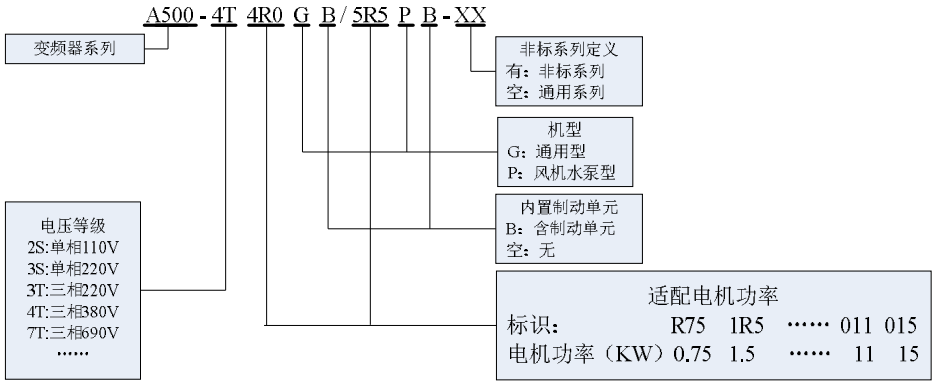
A500-4T 4R0 G B/5R5 P B-XX

变频器系列

非标系列定义
有：非标系列
空：通用系列

机型
G：通用型
P：风机水泵型

内置制动单元
B：含制动单元
空：无

电压等级
2S:单相110V
3S:单相220V
3T:三相220V
4T:三相380V
7T:三相690V
……

适配电机功率

| 标识： | R75 | 1R5 | …… | 011 | 015 |
|---|---|---|---|---|---|
| 电机功率（KW） | 0.75 | 1.5 | …… | 11 | 15 |